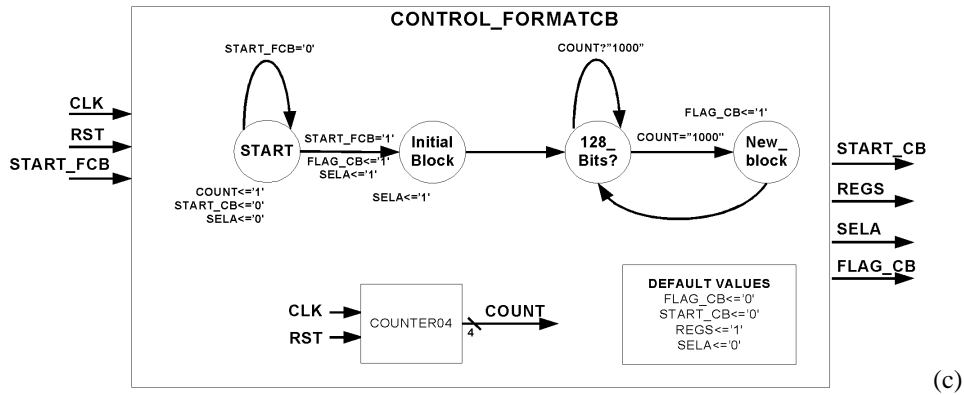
CONTROL_FORMATCB

CLK
RST
START_FCB

START_FCB='0'

START

COUNT<='1'
START_CB<='0'
SELA<='0'

START_FCB='1'
FLAG_CB<='1'
SELA<='1'

Initial Block

SELA<='1'

COUNT?"1000"

128_ Bits?

COUNT="1000"

FLAG_CB<='1'

New_ block

START_CB
REGS
SELA
FLAG_CB

CLK
RST
COUNTER04
4
COUNT

DEFAULT VALUES
FLAG_CB<='0'
START_CB<='0'
REGS<='1'
SELA<='0'

(c)